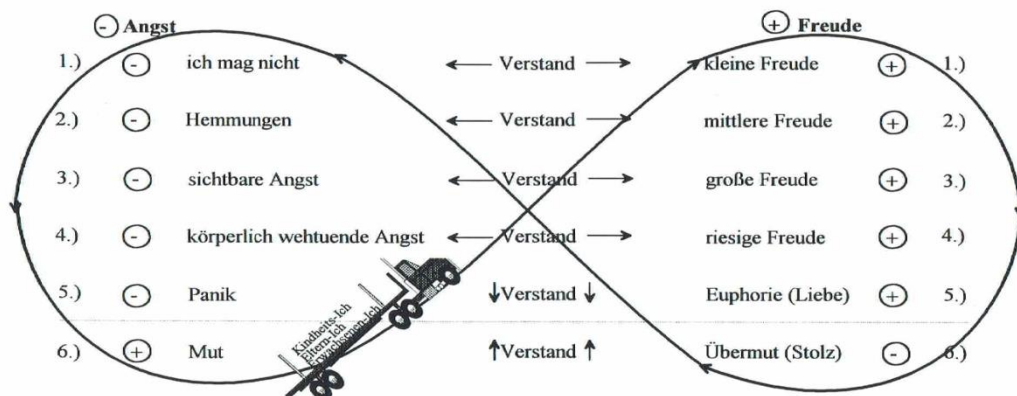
- Angst

+ Freude

| | | | | | | |
|---|---|---|---|---|---|---|
| 1.) | - | ich mag nicht | ← Verstand → | kleine Freude | + | 1.) |
| 2.) | - | Hemmungen | ← Verstand → | mittlere Freude | + | 2.) |
| 3.) | - | sichtbare Angst | ← Verstand → | große Freude | + | 3.) |
| 4.) | - | körperlich wehtuende Angst | ← Verstand → | riesige Freude | + | 4.) |
| 5.) | - | Panik | ↓Verstand ↓ | Euphorie (Liebe) | + | 5.) |
| 6.) | + | Mut | ↑Verstand ↑ | Übermut (Stolz) | - | 6.) |

Kindheits-Ich
Eltern-Ich
Erwachsenen-Ich